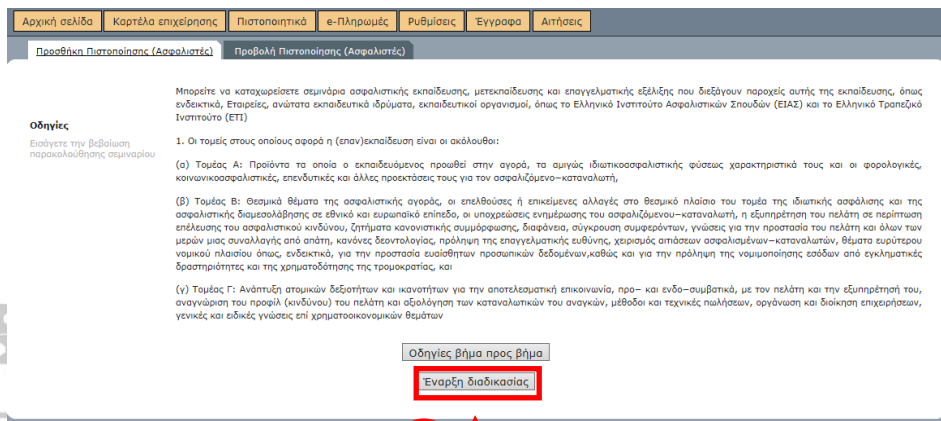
Αρχική σελίδα | Καρτέλα επιχείρησης | Πιστοποιητικά | e-Πληρωμές | Ρυθμίσεις | Έγγραφα | Αιτήσεις

Προσθήκη Πιστοποίησης (Ασφαλιστές) | Προβολή Πιστοποίησης (Ασφαλιστές)

Οδηγίες
Εισάγετε την βεβαίωση παρακολούθησης σεμιναρίου

Μπορείτε να καταχωρείσετε σεμινάρια ασφαλιστικής εκπαίδευσης, μετεκπαίδευσης και επαγγελματικής εξέλιξης που διεξάγουν παροχείς αυτής της εκπαίδευσης, όπως ενδεικτικά, Εταιρείες, ανώτατα εκπαιδευτικά ιδρύματα, εκπαιδευτικοί οργανισμοί, όπως το Ελληνικό Ινστιτούτο Ασφαλιστικών Σπουδών (ΕΙΑΣ) και το Ελληνικό Τραπεζικό Ινστιτούτο (ΕΤΙ)

1. Οι τομείς στους οποίους αφορά η (επαν)εκπαίδευση είναι οι ακόλουθοι:

(α) Τομέας Α: Προϊόντα τα οποία ο εκπαιδευόμενος προωθεί στην αγορά, τα αμιγώς ιδιωτικοασφαλιστικής φύσεως χαρακτηριστικά τους και οι φορολογικές, κοινωνικοασφαλιστικές, επενδυτικές και άλλες προεκτάσεις τους για τον ασφαλιζόμενο–καταναλωτή,

(β) Τομέας Β: Θεσμικά θέματα της ασφαλιστικής αγοράς, οι επελθούσες ή επικείμενες αλλαγές στο θεσμικό πλαίσιο του τομέα της ιδιωτικής ασφάλισης και της ασφαλιστικής διαμεσολάβησης σε εθνικό και ευρωπαϊκό επίπεδο, οι υποχρεώσεις ενημέρωσης του ασφαλιζόμενου–καταναλωτή, η εξυπηρέτηση του πελάτη σε περίπτωση επέλευσης του ασφαλιστικού κινδύνου, ζητήματα κανονιστικής συμμόρφωσης, διαφάνεια, σύγκρουση συμφερόντων, γνώσεις για την προστασία του πελάτη και όλων των μερών μιας συναλλαγής από απάτη, κανόνες δεοντολογίας, πρόληψη της επαγγελματικής ευθύνης, χειρισμός αιτιάσεων ασφαλισμένων–καταναλωτών, θέματα ευρύτερου νομικού πλαισίου όπως, ενδεικτικά, για την προστασία ευαίσθητων προσωπικών δεδομένων,καθώς και για την πρόληψη της νομιμοποίησης εσόδων από εγκληματικές δραστηριότητες και της χρηματοδότησης της τρομοκρατίας, και

(γ) Τομέας Γ: Ανάπτυξη ατομικών δεξιοτήτων και ικανοτήτων για την αποτελεσματική επικοινωνία, προ– και ενδο–συμβατικά, με τον πελάτη και την εξυπηρέτησή του, αναγνώριση του προφίλ (κινδύνου) του πελάτη και αξιολόγηση των καταναλωτικών του αναγκών, μέθοδοι και τεχνικές πωλήσεων, οργάνωση και διοίκηση επιχειρήσεων, γενικές και ειδικές γνώσεις επί χρηματοοικονομικών θεμάτων

Οδηγίες βήμα προς βήμα

Έναρξη διαδικασίας